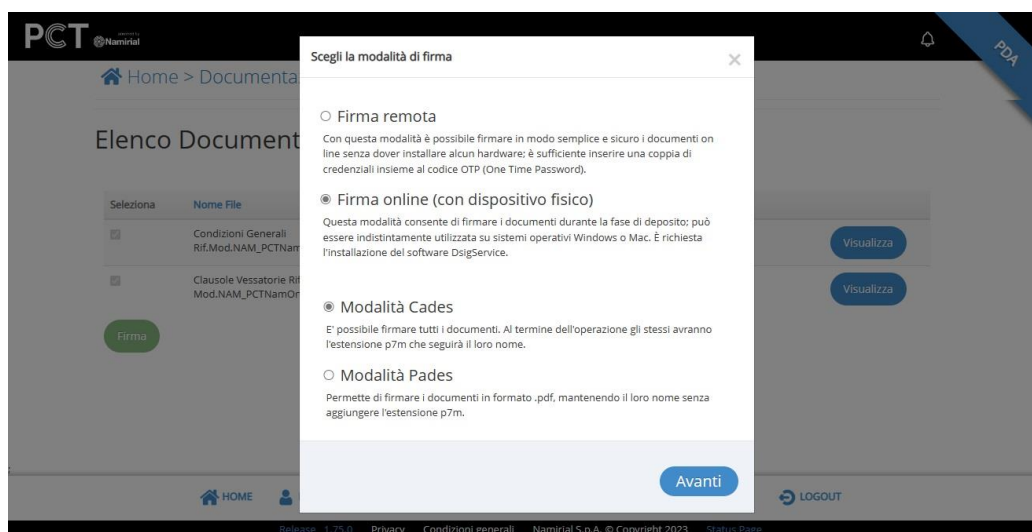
PCT Namirial

PDA

Home > Documenta

Elenco Document

| Seleziona | Nome File | |
|---|---|---|
| | Condizioni Generali Rif.Mod.NAM_PCTNam | Visualizza |
| | Clausole Vessatorie Rif Mod.NAM_PCTNamOr | Visualizza |

Firma

Scegli la modalità di firma

×

○ Firma remota

Con questa modalità è possibile firmare in modo semplice e sicuro i documenti on line senza dover installare alcun hardware; è sufficiente inserire una coppia di credenziali insieme al codice OTP (One Time Password).

◉ Firma online (con dispositivo fisico)

Questa modalità consente di firmare i documenti durante la fase di deposito; può essere indistintamente utilizzata su sistemi operativi Windows o Mac. È richiesta l'installazione del software DsigService.

◉ Modalità Cades

E' possibile firmare tutti i documenti. Al termine dell'operazione gli stessi avranno l'estensione p7m che seguirà il loro nome.

○ Modalità Pades

Permette di firmare i documenti in formato .pdf, mantenendo il loro nome senza aggiungere l'estensione p7m.

Avanti

HOME

LOGOUT

Release 1.75.0 Privacy Condizioni generali Namirial S.p.A. © Copyright 2023 Status Page